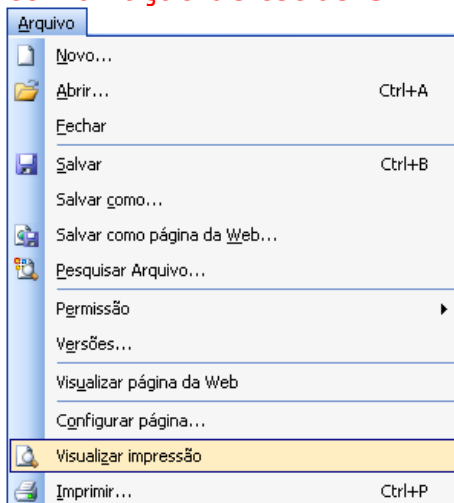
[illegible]

Arquivo

Novo...

Abrir... Ctrl+A

Fechar

Salvar Ctrl+B

Salvar como...

Salvar como página da Web...

Pesquisar Arquivo...

Permissão

Versões...

Visualizar página da Web

Configurar página...

Visualizar impressão

Imprimir... Ctrl+P